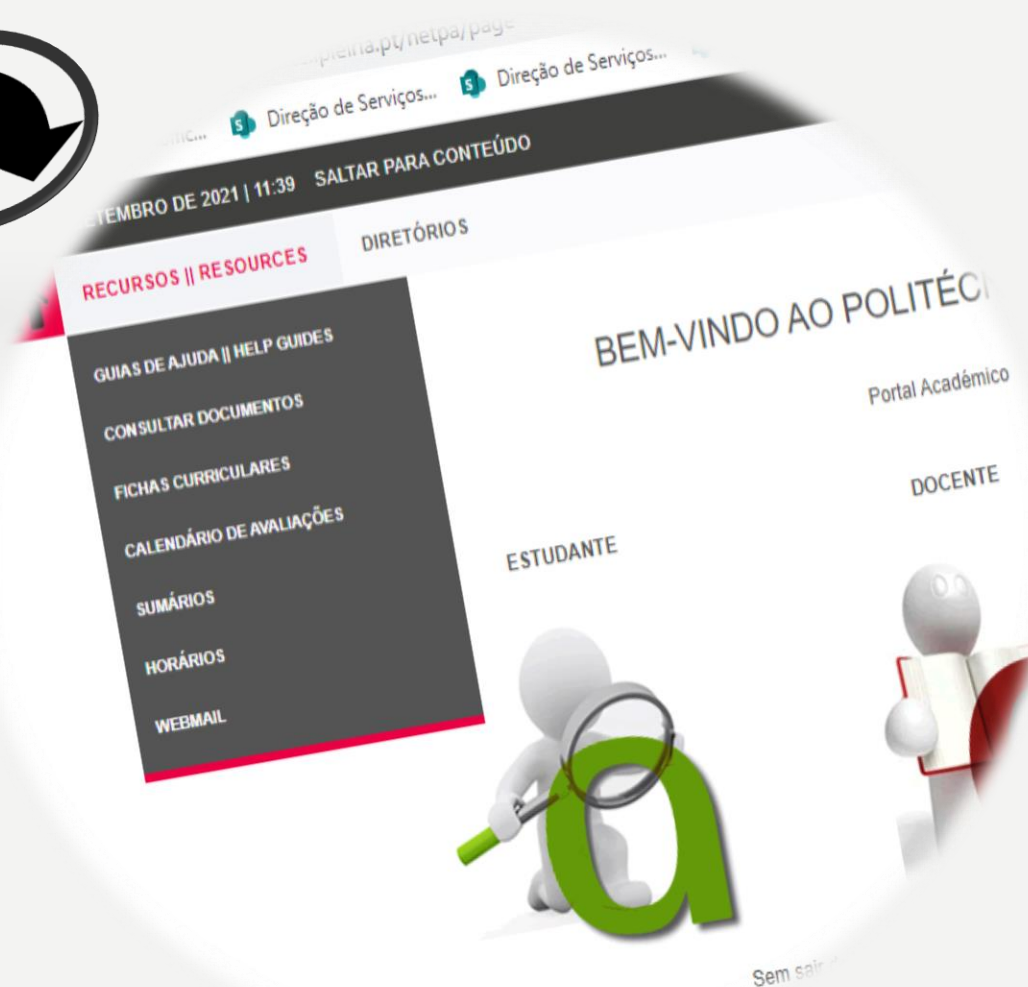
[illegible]pleina.pt/netpa/page

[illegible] Direção de Serviços... Direção de Serviços...

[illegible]TEMBRO DE 2021 | 11:39 SALTAR PARA CONTEÚDO

RECURSOS || RESOURCES

DIRETÓRIOS

GUIAS DE AJUDA || HELP GUIDES
CONSULTAR DOCUMENTOS
FICHAS CURRICULARES
CALENDÁRIO DE AVALIAÇÕES
SUMÁRIOS
HORÁRIOS
WEBMAIL

BEM-VINDO AO POLITÉC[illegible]

Portal Académico

ESTUDANTE

DOCENTE

a

Sem sai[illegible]